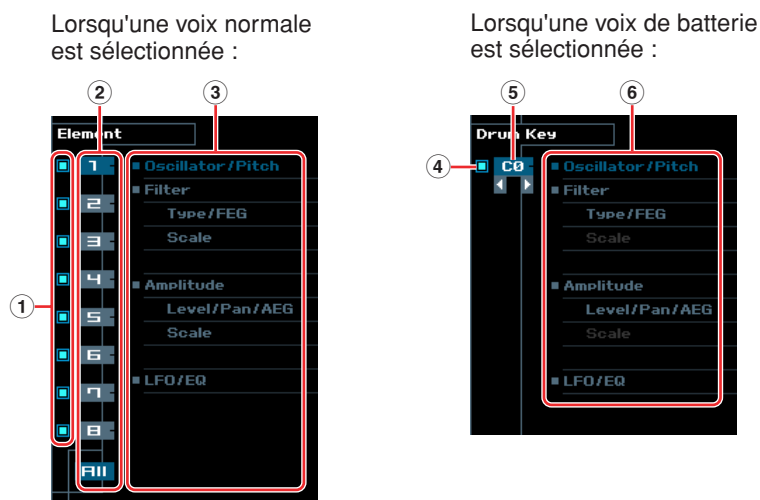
Lorsqu'une voix normale est sélectionnée :

Lorsqu'une voix de batterie est sélectionnée :

2
3
Element
1
2
3
4
5
6
7
8
All
1
Oscillator/Pitch
Filter
Type/FEG
Scale
Amplitude
Level/Pan/AEG
Scale
LFO/EQ

5
6
Drum Key
4
C0
Oscillator/Pitch
Filter
Type/FEG
Scale
Amplitude
Level/Pan/AEG
Scale
LFO/EQ